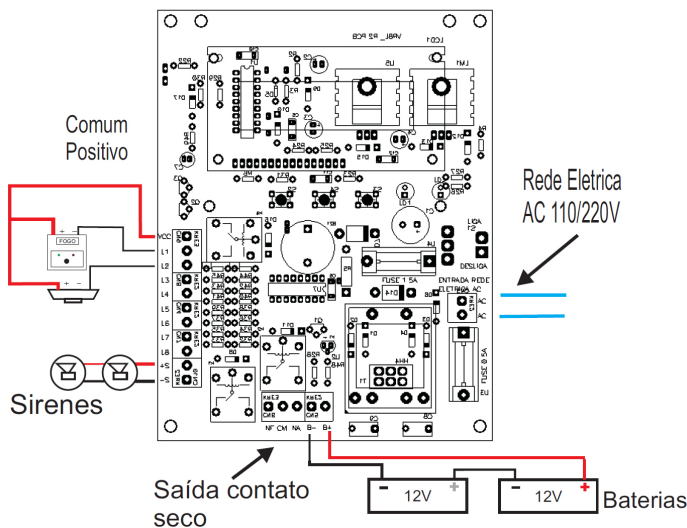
Comum Positivo

FOGO

VCC
L1
L2
L3
L4
L5
L6
L7
L8
+S
-S

Sirenes

Rede Eletrica AC 110/220V

LIGA
DESLIGA
FUSE 1.5A
ENTRADA REDE ELETRICA AC
AC
AC
FUSE 0.5A

NF CM NA B- B+

Saída contato seco

12V
12V
Baterias